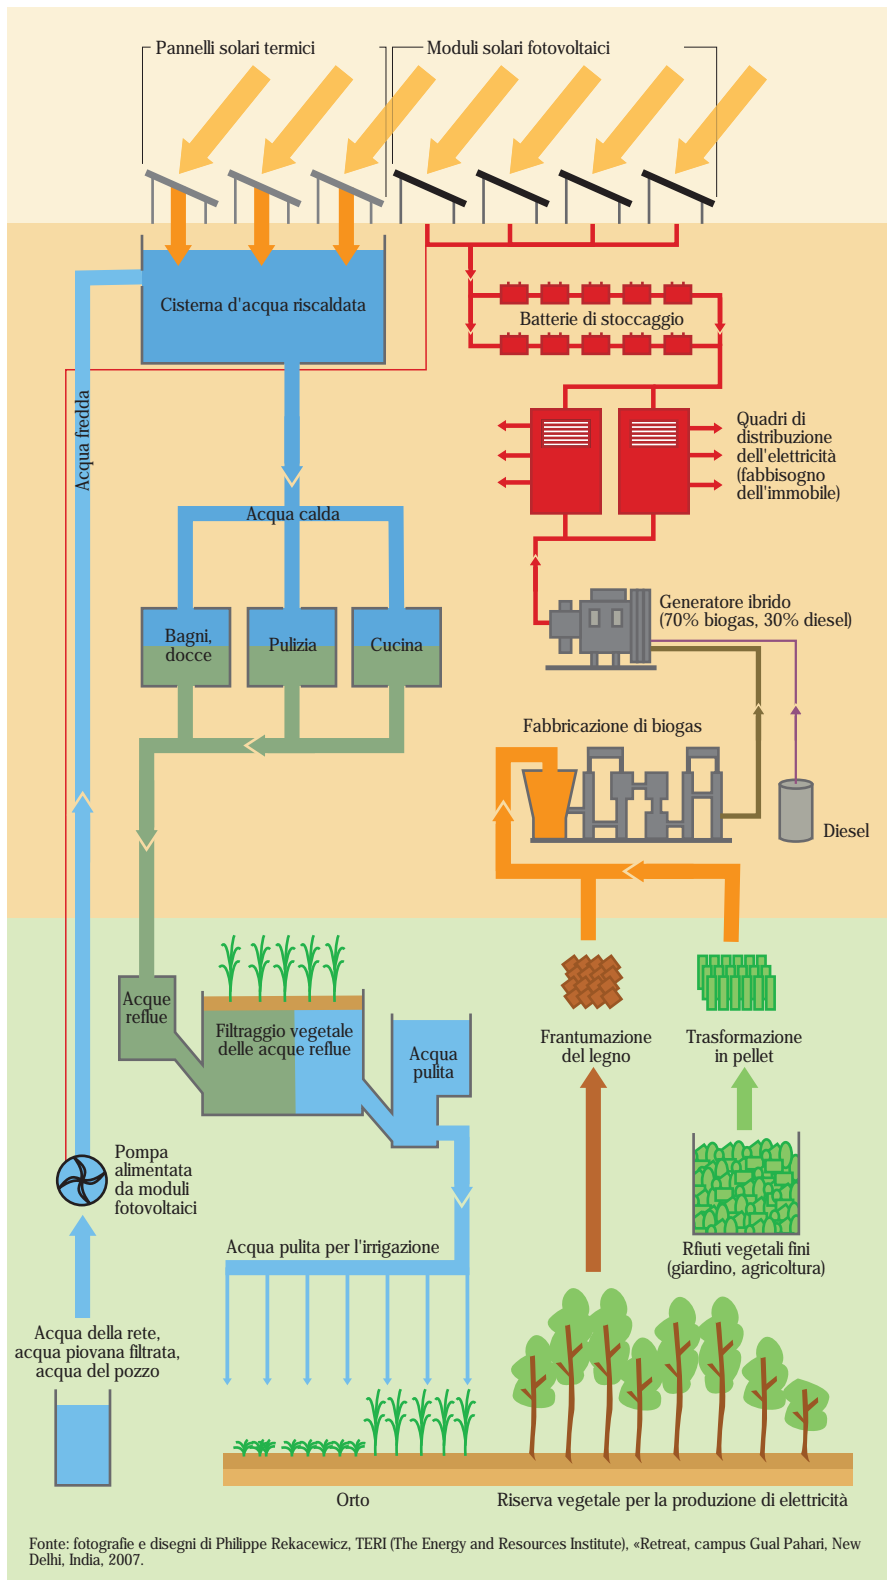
Pannelli solari termici

Moduli solari fotovoltaici

Cisterna d'acqua riscaldata

Batterie di stoccaggio

Quadri di distribuzione dell'elettricità (fabbisogno dell'immobile)

Acqua fredda

Acqua calda

Bagni, docce

Pulizia

Cucina

Generatore ibrido (70% biogas, 30% diesel)

Fabbricazione di biogas

Diesel

Acque reflue

Filtraggio vegetale delle acque reflue

Acqua pulita

Frantumazione del legno

Trasformazione in pellet

Pompa alimentata da moduli fotovoltaici

Acqua pulita per l'irrigazione

Rfiuti vegetali fini (giardino, agricoltura)

Acqua della rete, acqua piovana filtrata, acqua del pozzo

Orto

Riserva vegetale per la produzione di elettricità

Fonte: fotografie e disegni di Philippe Rekacewicz, TERI (The Energy and Resources Institute), «Retreat, campus Gual Pahari, New Delhi, India, 2007.